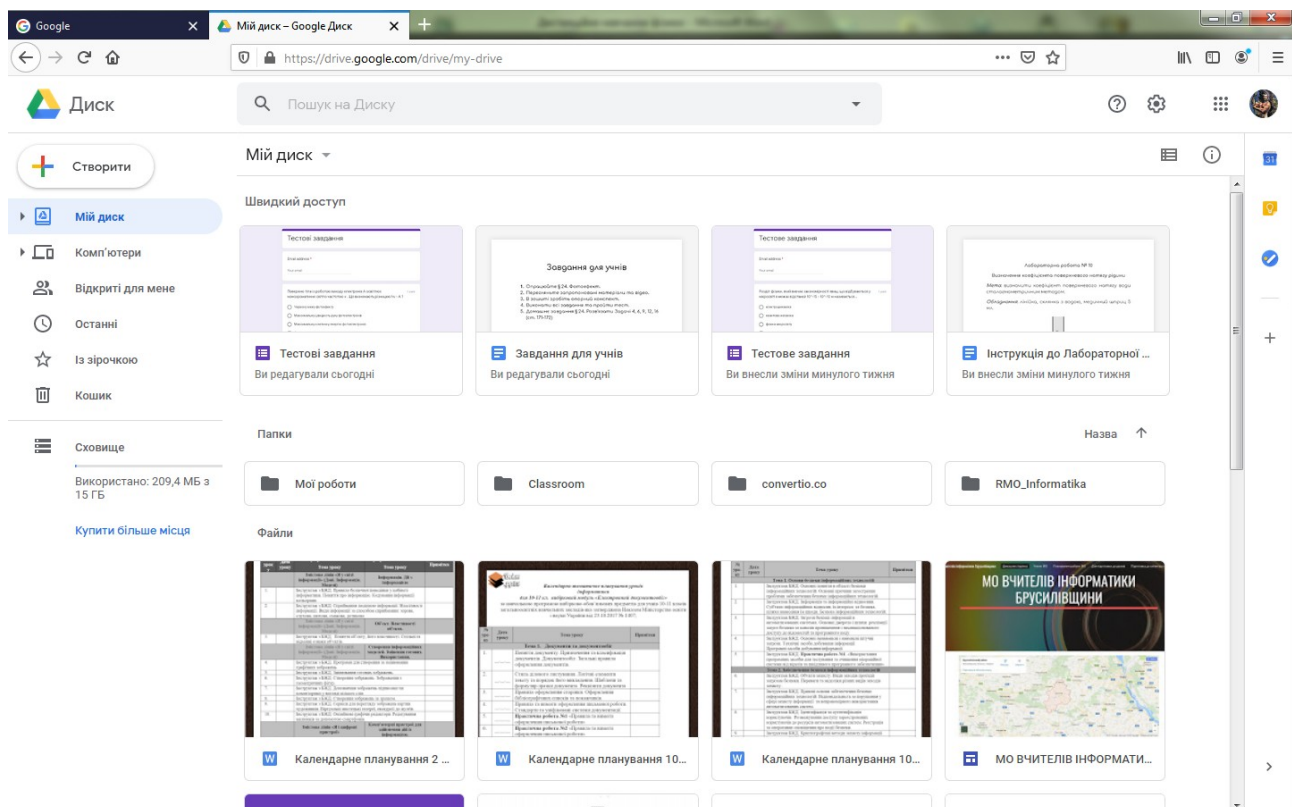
Google
Мій диск – Google Диск
https://drive.google.com/drive/my-drive

Диск
Пошук на Диску

Створити
Мій диск
Комп'ютери
Відкриті для мене
Останні
Із зірочкою
Кошик
Сховище
Використано: 209,4 МБ з 15 ГБ
Купити більше місця

Мій диск

Швидкий доступ

Тестові завдання
Завдання для учнів
Тестове завдання
Лабораторна робота № 10

Тестові завдання
Ви редагували сьогодні

Завдання для учнів
Ви редагували сьогодні

Тестове завдання
Ви внесли зміни минулого тижня

Інструкція до Лабораторної ...
Ви внесли зміни минулого тижня

Папки
Назва

Мої роботи
Classroom
convertio.co
RMO_Informatika

Файли

МО ВЧИТЕЛІВ ІНФОРМАТИКИ БРУСИЛІВЩИНИ

Календарне планування 2 ...
Календарне планування 10...
Календарне планування 10...
МО ВЧИТЕЛІВ ІНФОРМАТИ...